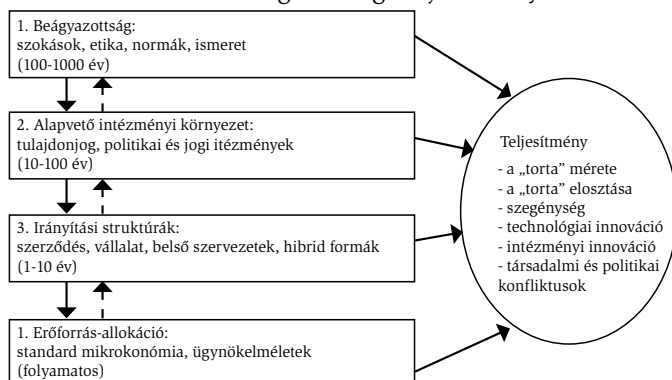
1. Beágyazottság:
szokások, etika, normák, ismeret
(100-1000 év)

2. Alapvető intézményi környezet:
tulajdonjog, politikai és jogi itézmények
(10-100 év)

3. Irányítási struktúrák:
szerződés, vállalat, belső szervezetek, hibrid formák
(1-10 év)

1. Erőforrás-allokáció:
standard mikrokonómia, ügynökelméletek
(folyamatos)

Teljesítmény
- a „torta" mérete
- a „torta" elosztása
- szegénység
- technológiai innováció
- intézményi innováció
- társadalmi és politikai konfliktusok